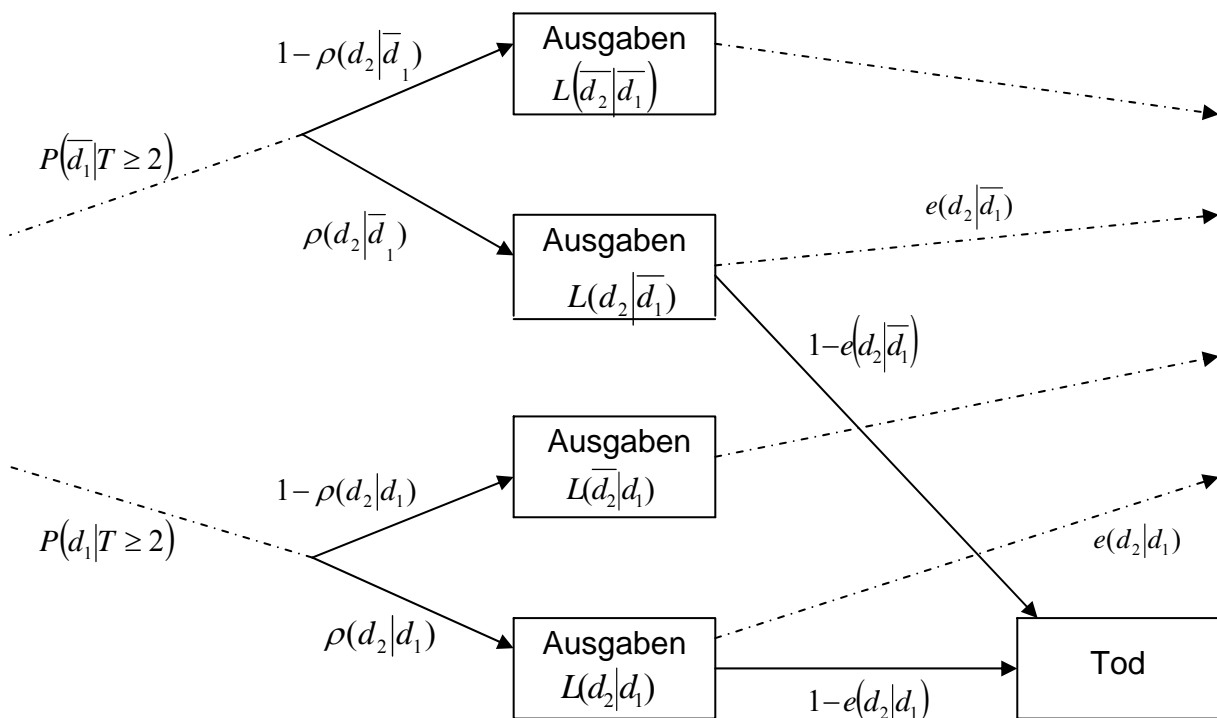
$1-\rho(d_2|\overline{d}_1)$

Ausgaben
$L(\overline{d_2}|\overline{d_1})$

$P(\overline{d_1}|T \geq 2)$

$e(d_2|\overline{d_1})$

$\rho(d_2|\overline{d}_1)$

Ausgaben
$L(d_2|\overline{d_1})$

$1-e(d_2|\overline{d_1})$

Ausgaben
$L(\overline{d_2}|d_1)$

$1-\rho(d_2|d_1)$

$P(d_1|T \geq 2)$

$e(d_2|d_1)$

$\rho(d_2|d_1)$

Ausgaben
$L(d_2|d_1)$

Tod

$1-e(d_2|d_1)$